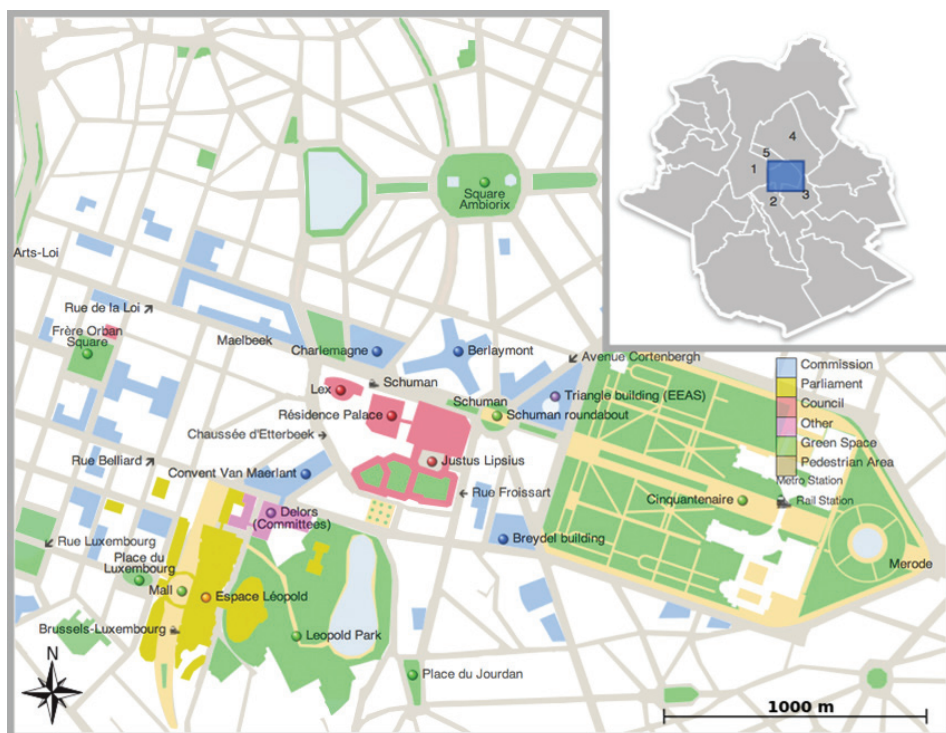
Square Ambiorix

Arts-Loi

Rue de la Loi ↗

Frère Orban Square

Maelbeek

Charlemagne

Berlaymont

↙ Avenue Cortenbergh

Lex

Schuman

Schuman

Triangle building (EEAS)

Schuman roundabout

Résidence Palace

Chaussée d'Etterbeek →

Justus Lipsius

Rue Belliard ↗

Convent Van Maerlant

← Rue Froissart

Cinquantenaire

Delors (Committees)

↙ Rue Luxembourg

Breydel building

Place du Luxembourg

Mall

Espace Léopold

Merode

Brussels-Luxembourg

Leopold Park

N

Place du Jourdan

1000 m

Commission
Parliament
Council
Other
Green Space
Pedestrian Area
Metro Station
Rail Station

1
2
3
4
5